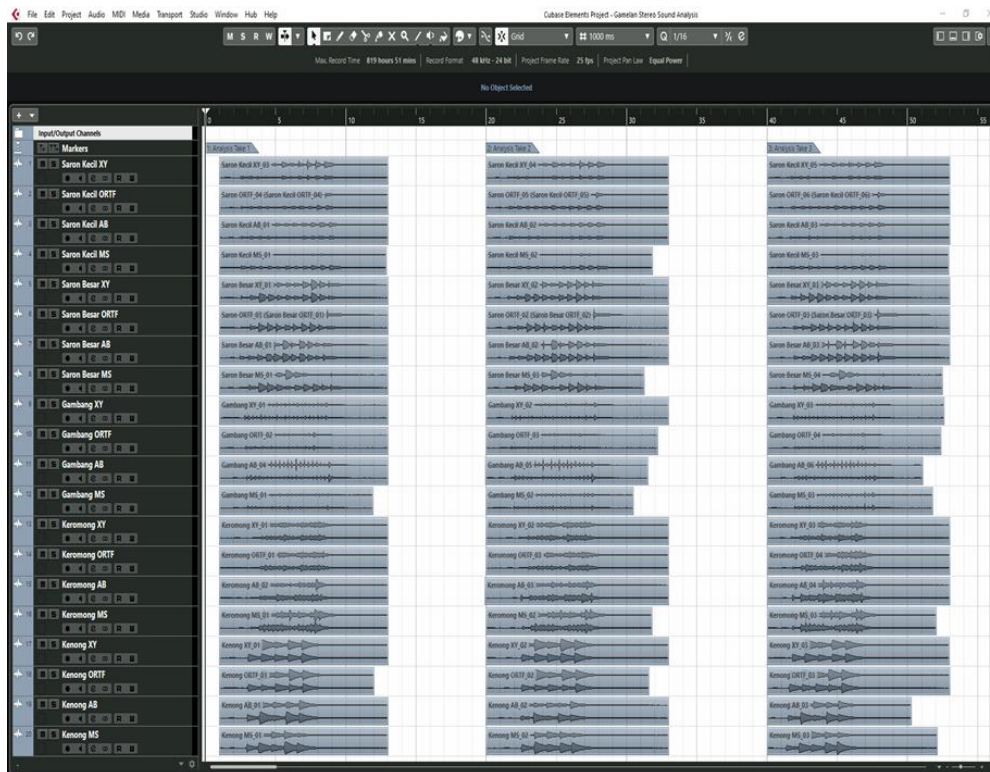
File Edit Project Audio MIDI Media Transport Studio Window Hub Help

Cubase Elements Project - Gamelan Stereo Sound Analysis

M S R W

Grid

1000 ms

Q 1/16

Max. Record Time 819 hours 51 mins | Record Format 48 kHz - 24 bit | Project Frame Rate 25 fps | Project Pan Law Equal Power

No Object Selected

0 5 10 15 20 25 30 35 40 45 50 55

Input/Output Channels
Markers
1 Saron Kecil XY
2 Saron Kecil ORTF
3 Saron Kecil AB
4 Saron Kecil MS
5 Saron Besar XY
6 Saron Besar ORTF
7 Saron Besar AB
8 Saron Besar MS
9 Gambang XY
10 Gambang ORTF
11 Gambang AB
12 Gambang MS
13 Keromong XY
14 Keromong ORTF
15 Keromong AB
16 Keromong MS
17 Kenong XY
18 Kenong ORTF
19 Kenong AB
20 Kenong MS

1: Analysis Take 1
Saron Kecil XY_03
Saron ORTF_04 (Saron Kecil ORTF_04)
Saron Kecil AB_01
Saron Kecil MS_01
Saron Besar XY_01
Saron ORTF_01 (Saron Besar ORTF_01)
Saron Besar AB_01
Saron Besar MS_01
Gambang XY_01
Gambang ORTF_02
Gambang AB_04
Gambang MS_01
Keromong XY_01
Keromong ORTF_01
Keromong AB_02
Keromong MS_01
Kenong XY_01
Kenong ORTF_01
Kenong AB_01
Kenong MS_01

2: Analysis Take 2
Saron Kecil XY_04
Saron ORTF_05 (Saron Kecil ORTF_05)
Saron Kecil AB_02
Saron Kecil MS_02
Saron Besar XY_02
Saron ORTF_02 (Saron Besar ORTF_02)
Saron Besar AB_02
Saron Besar MS_03
Gambang XY_02
Gambang ORTF_03
Gambang AB_05
Gambang MS_02
Keromong XY_02
Keromong ORTF_03
Keromong AB_03
Keromong MS_02
Kenong XY_02
Kenong ORTF_02
Kenong AB_02
Kenong MS_02

3: Analysis Take 3
Saron Kecil XY_05
Saron ORTF_06 (Saron Kecil ORTF_06)
Saron Kecil AB_03
Saron Kecil MS_03
Saron Besar XY_03
Saron ORTF_03 (Saron Besar ORTF_03)
Saron Besar AB_03
Saron Besar MS_04
Gambang XY_03
Gambang ORTF_04
Gambang AB_06
Gambang MS_03
Keromong XY_03
Keromong ORTF_04
Keromong AB_04
Keromong MS_03
Kenong XY_03
Kenong ORTF_03
Kenong AB_03
Kenong MS_03